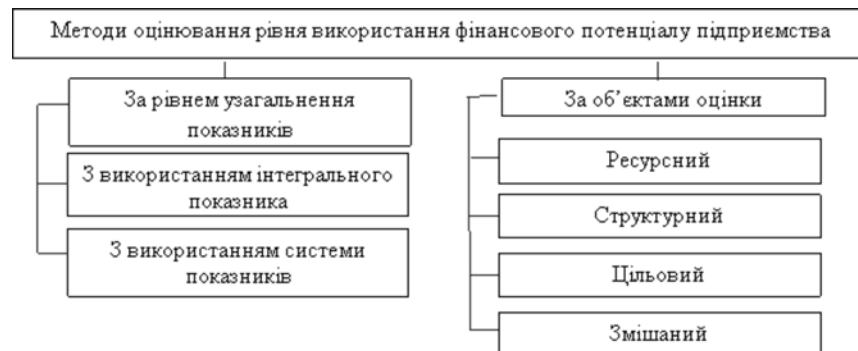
Методи оцінювання рівня використання фінансового потенціалу підприємства

За рівнем узагальнення показників

З використанням інтегрального показника

З використанням системи показників

За об'єктами оцінки

Ресурсний

Структурний

Цільовий

Змішаний